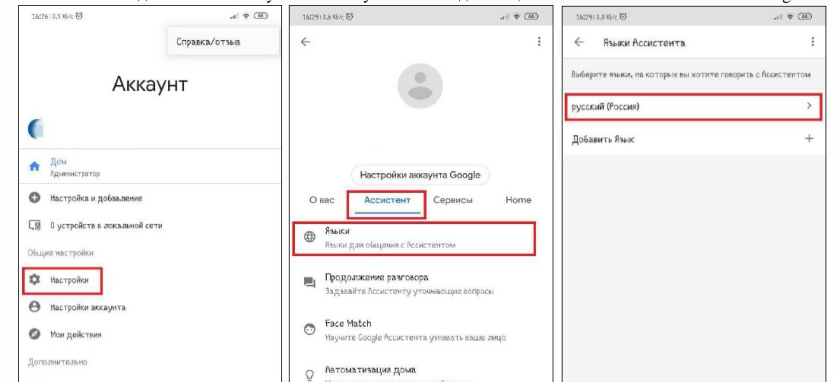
16:26 | 0,5 КБ/с

Справка/отзыв

Аккаунт

Дом
Администратор

Настройка и добавление

0 устройств в локальной сети

Общие настройки

Настройки

Настройки аккаунта

Мои действия

Дополнительно

16:29 | 0,6 КБ/с

Настройки аккаунта Google

О вас

Ассистент

Сервисы

Home

Языки
Языки для общения с Ассистентом

Продолжение разговора
Задавайте Ассистенту уточняющие вопросы

Face Match
Научите Google Ассистента узнавать ваше лицо

Автоматизация дома

16:29 | 0,3 КБ/с

Языки Ассистента

Выберите языки, на которых вы хотите говорить с Ассистентом

русский (Россия)

Добавить язык